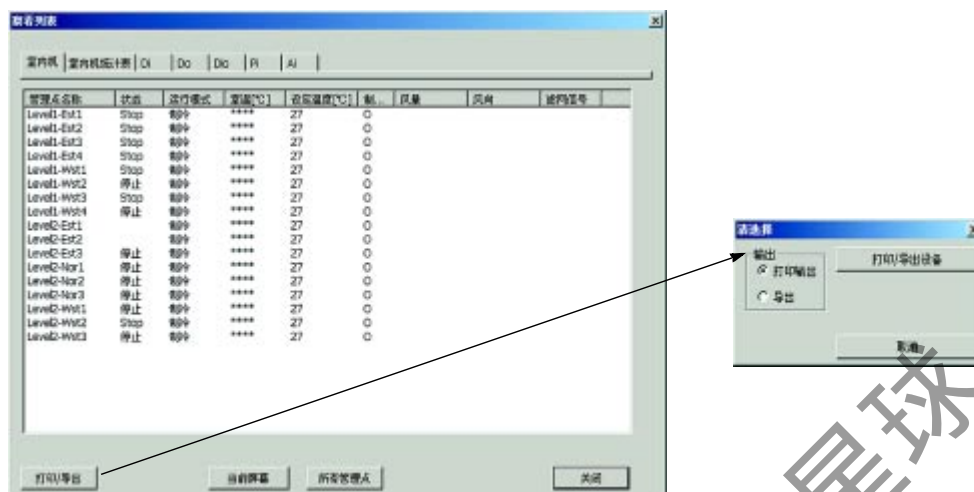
报表列表

室内机 | 室内机统计表 | Di | Do | Dio | Pi | Ai

| 管理点名称 | 状态 | 运行模式 | 室温[℃] | 设定温度[℃] | 制... | 风量 | 风向 | 故障信号 |
|---|---|---|---|---|---|---|---|---|
| Level1-Est1 | Stop | 制冷 | **** | 27 | O | | | |
| Level1-Est2 | Stop | 制冷 | **** | 27 | O | | | |
| Level1-Est3 | Stop | 制冷 | **** | 27 | O | | | |
| Level1-Est4 | Stop | 制冷 | **** | 27 | O | | | |
| Level1-Wst1 | Stop | 制冷 | **** | 27 | O | | | |
| Level1-Wst2 | 停止 | 制冷 | **** | 27 | O | | | |
| Level1-Wst3 | Stop | 制冷 | **** | 27 | O | | | |
| Level1-Wst4 | 停止 | 制冷 | **** | 27 | O | | | |
| Level2-Est1 | | 制冷 | **** | 27 | O | | | |
| Level2-Est2 | | 制冷 | **** | 27 | O | | | |
| Level2-Est3 | 停止 | 制冷 | **** | 27 | O | | | |
| Level2-Nor1 | 停止 | 制冷 | **** | 27 | O | | | |
| Level2-Nor2 | 停止 | 制冷 | **** | 27 | O | | | |
| Level2-Nor3 | 停止 | 制冷 | **** | 27 | O | | | |
| Level2-Wst1 | 停止 | 制冷 | **** | 27 | O | | | |
| Level2-Wst2 | Stop | 制冷 | **** | 27 | O | | | |
| Level2-Wst3 | 停止 | 制冷 | **** | 27 | O | | | |

打印/导出 | 当前屏幕 | 所有管理点 | 关闭

请选择
输出
打印输出
导出
打印/导出设备
取消